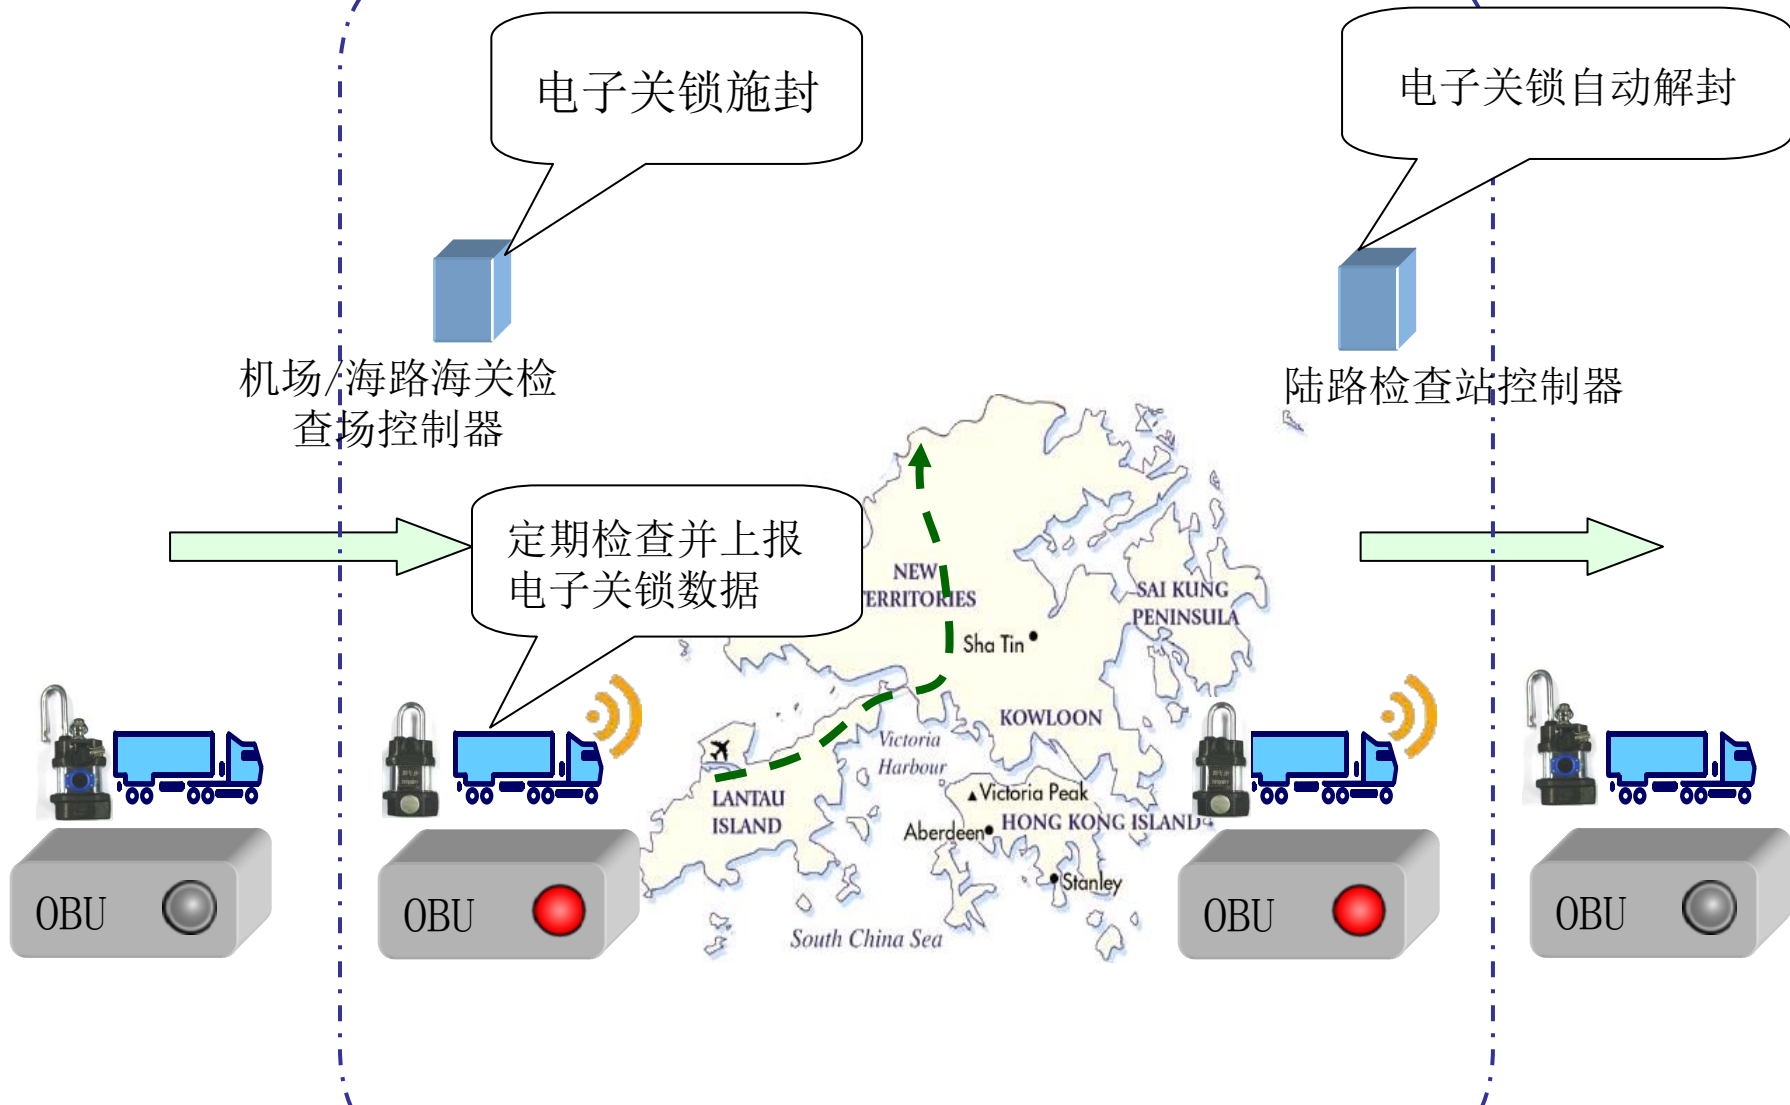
电子关锁施封

电子关锁自动解封

机场/海路海关检查场控制器

陆路检查站控制器

定期检查并上报电子关锁数据

NEW TERRITORIES

SAI KUNG PENINSULA

Sha Tin

KOWLOON

Victoria Harbour

LANTAU ISLAND

Victoria Peak

Aberdeen

HONG KONG ISLAND

Stanley

South China Sea

OBU

OBU

OBU

OBU